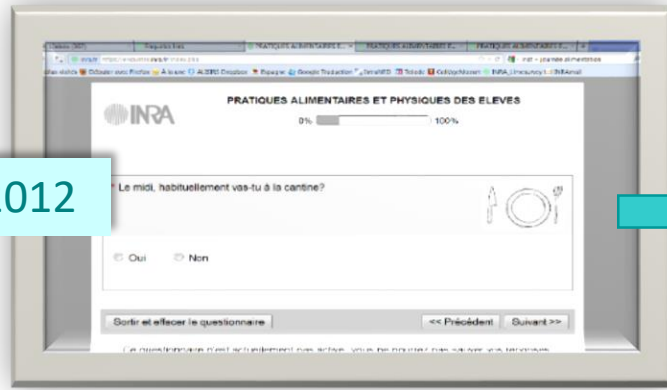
INRA

PRATIQUES ALIMENTAIRES ET PHYSIQUES DES ELEVES

0% 100%

2012

* Le midi, habituellement vas-tu à la cantine?

Oui Non

Sortir et effacer le questionnaire

<< Précédent Suivant >>

Ce questionnaire n'est actuellement pas actif. vous ne pourrez pas sauver vos réponses.